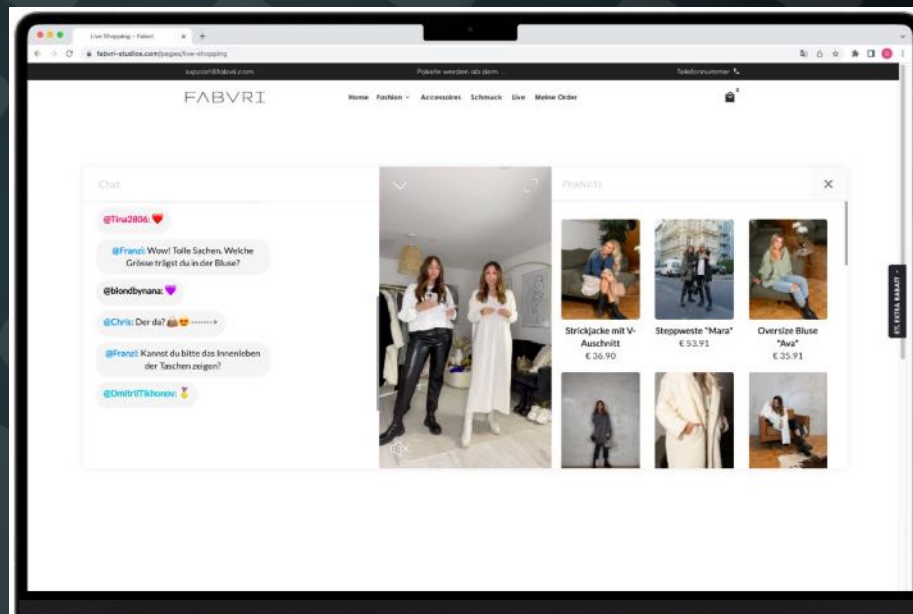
Live Shopping – Fabvri

fabvri-studios.com/pages/live-shopping

support@fabvri.com

Pakete werden ab dem ...

Telefonnummer

FABVRI

Home Fashion Accessoires Schmuck Live Meine Order

Chat

@Tina2806: ❤️

@Franzi: Wow! Tolle Sachen. Welche Grösse trägst du in der Bluse?

@blondbynana: 💜

@Chris: Der da? 👜😍 -------->

@Franzi: Kannst du bitte das Innenleben der Taschen zeigen?

@DmitriiTikhonov: 🏅

Products

Strickjacke mit V-Auschnitt
€ 36.90

Steppweste "Mara"
€ 53.91

Oversize Bluse "Ava"
€ 35.91

5% EXTRA RABATT